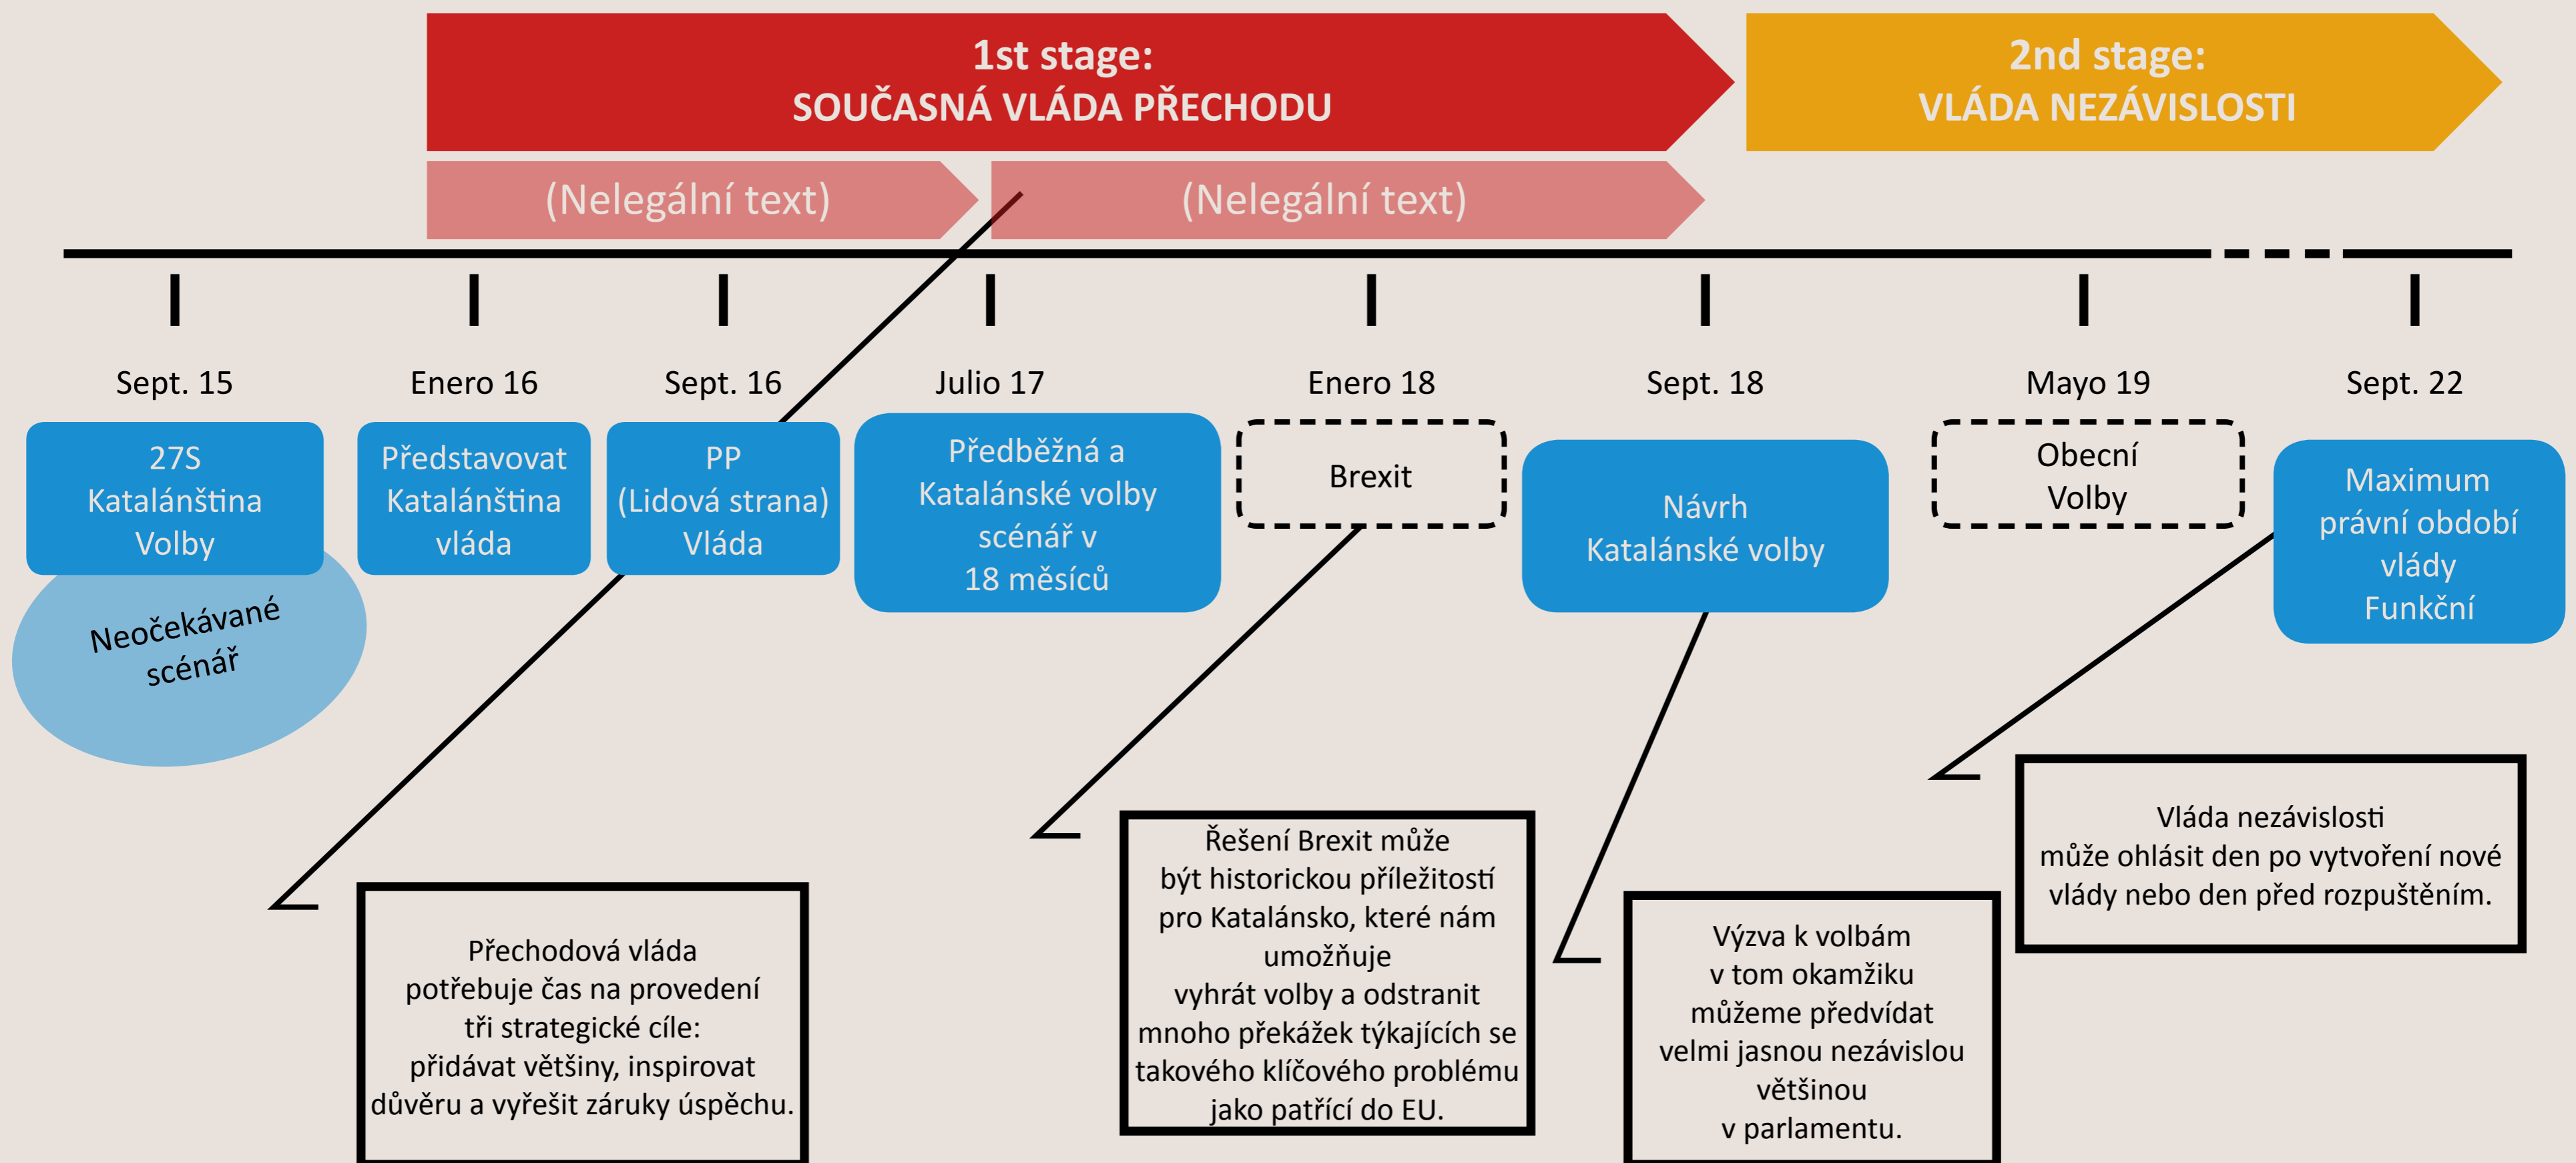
1st stage:
SOUČASNÁ VLÁDA PŘECHODU

2nd stage:
VLÁDA NEZÁVISLOSTI

(Nelegální text)

(Nelegální text)

Sept. 15

Enero 16

Sept. 16

Julio 17

Enero 18

Sept. 18

Mayo 19

Sept. 22

27S
Katalánština
Volby

Představovat
Katalánština
vláda

PP
(Lidová strana)
Vláda

Předběžná a
Katalánské volby
scénář v
18 měsíců

Brexit

Návrh
Katalánské volby

Obecní
Volby

Maximum
právní období
vlády
Funkční

Neočekávané
scénář

Přechodová vláda
potřebuje čas na provedení
tři strategické cíle:
přidávat většiny, inspirovat
důvěru a vyřešit záruky úspěchu.

Řešení Brexit může
být historickou příležitostí
pro Katalánsko, které nám
umožňuje
vyhrát volby a odstranit
mnoho překážek týkajících se
takového klíčového problému
jako patřící do EU.

Výzva k volbám
v tom okamžiku
můžeme předvídat
velmi jasnou nezávislou
většinou
v parlamentu.

Vláda nezávislosti
může ohlásit den po vytvoření nové
vlády nebo den před rozpuštěním.